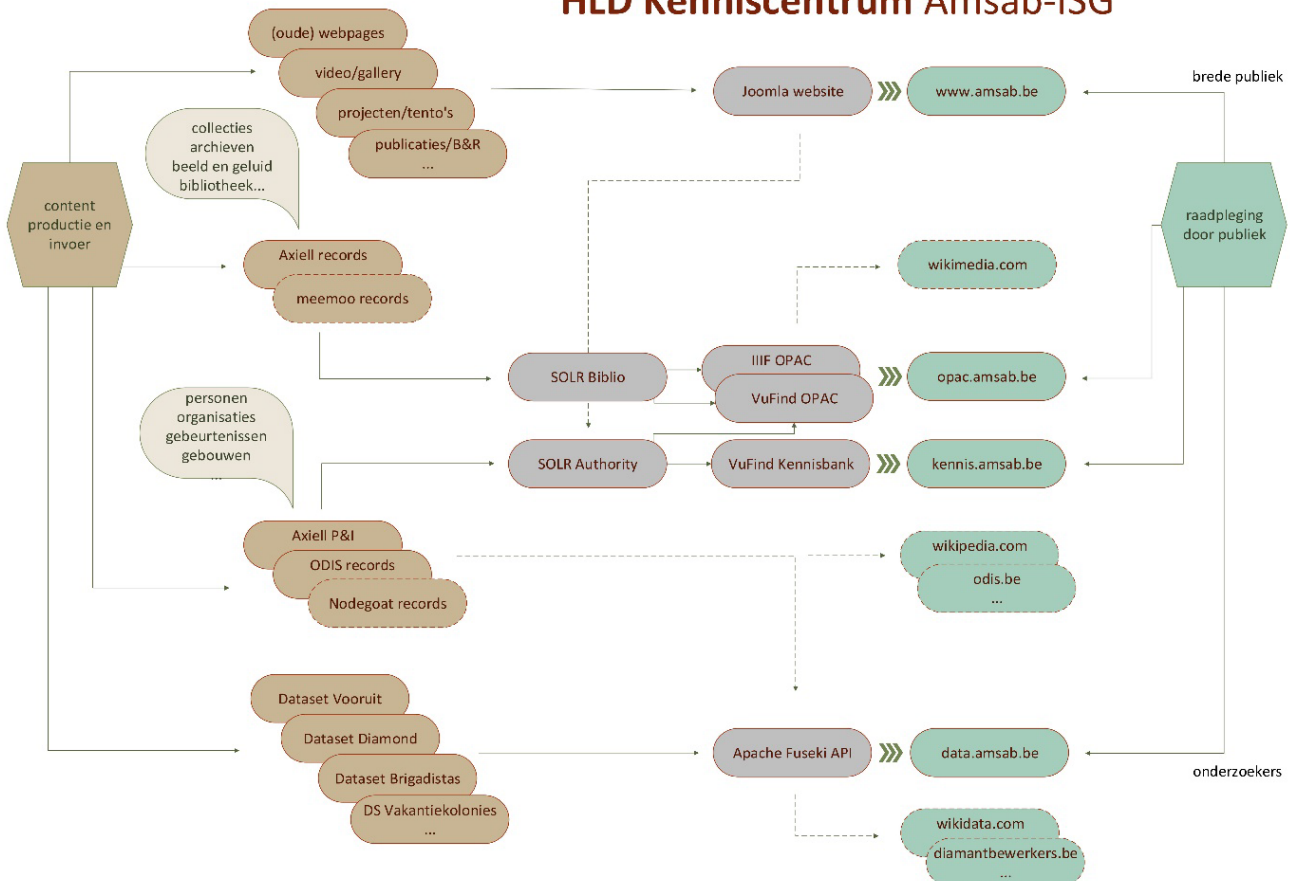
HLD Kenniscentrum Amsab-ISG

(oude) webpages
video/gallery
projecten/tento's
publicaties/B&R
...

Joomla website
www.amsab.be
brede publiek

collecties
archieven
beeld en geluid
bibliotheek...

content productie en invoer

raadpleging door publiek

Axiell records
meemoo records

wikimedia.com

SOLR Biblio
IIIF OPAC
VuFind OPAC
opac.amsab.be

personen
organisaties
gebeurtenissen
gebouwen
...

SOLR Authority
VuFind Kennisbank
kennis.amsab.be

Axiell P&I
ODIS records
Nodegoat records

wikipedia.com
odis.be
...

Dataset Vooruit
Dataset Diamond
Dataset Brigadistas
DS Vakantiekolonies
...

Apache Fuseki API
data.amsab.be
onderzoekers

wikidata.com
diamantbewerkers.be
...